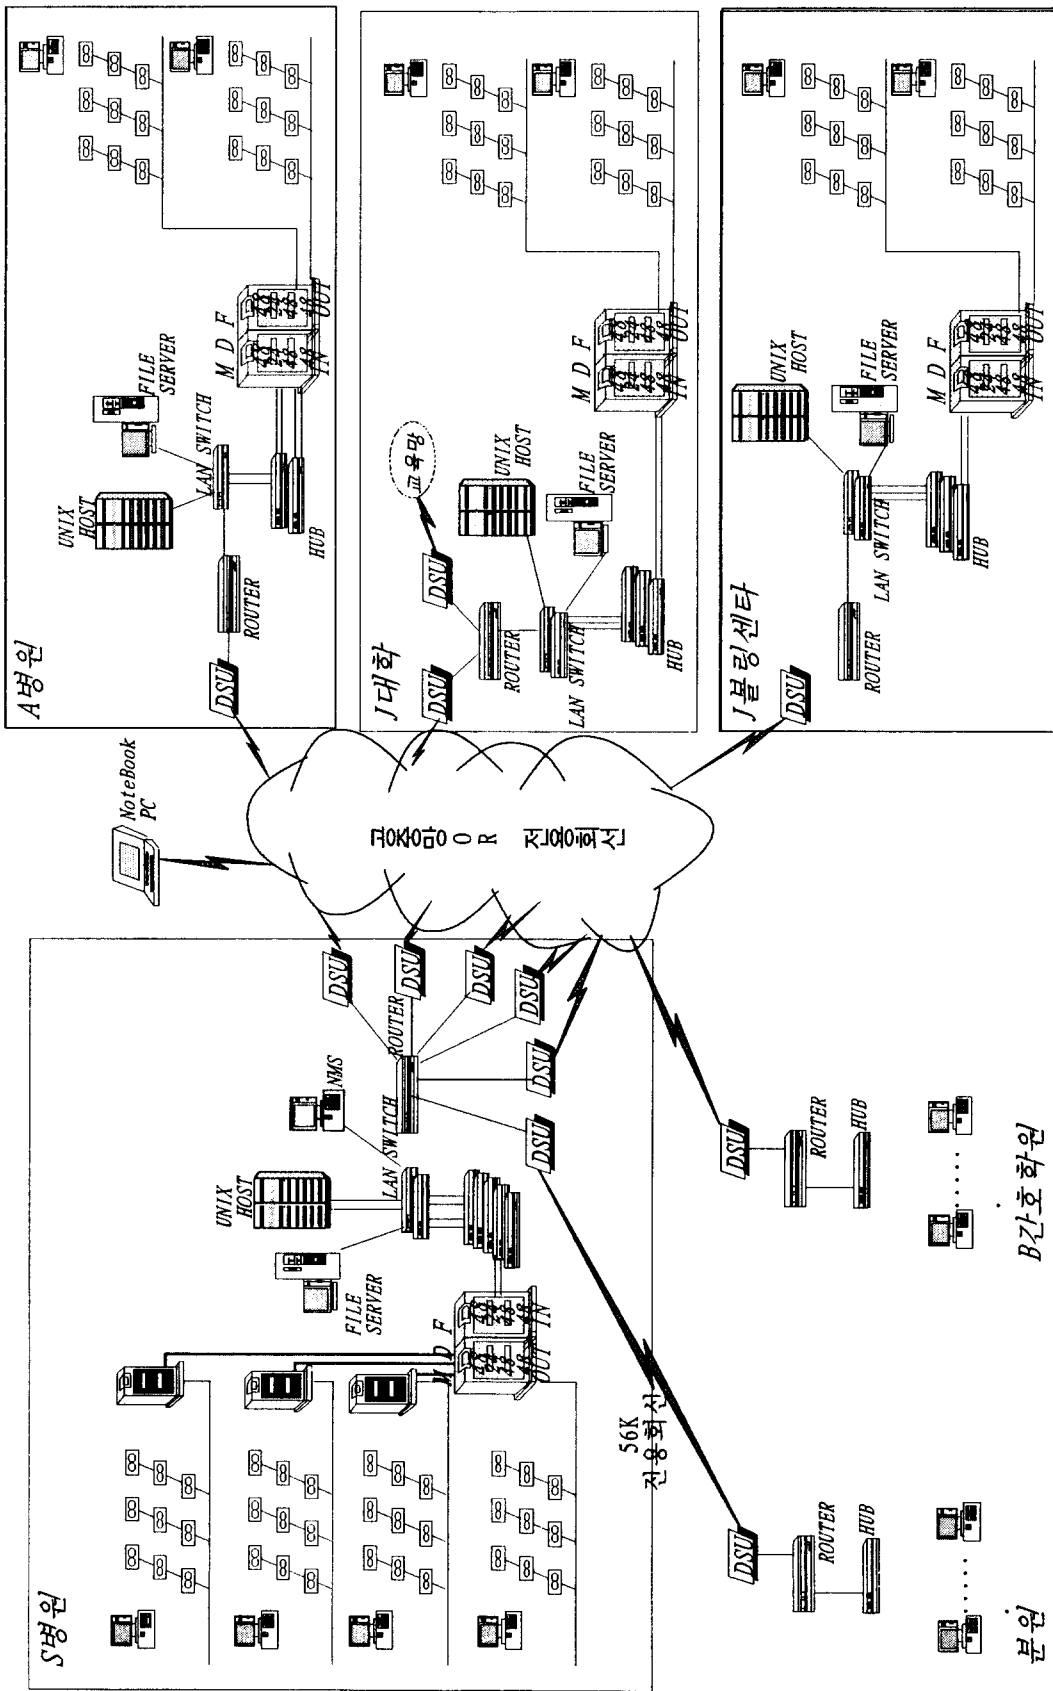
A병원

DSU

ROUTER

UNIX HOST

LAN SWITCH

FILE SERVER

HUB

M D F

IN

OUT

J대학

DSU

DSU

교육망

ROUTER

UNIX HOST

FILE SERVER

LAN SWITCH

HUB

M D F

IN

OUT

J볼링센타

DSU

ROUTER

LAN SWITCH

UNIX HOST

FILE SERVER

HUB

M D F

IN

OUT

NoteBook PC

공중망 OR 전용회선

S병원

DSU

DSU

DSU

DSU

DSU

DSU

ROUTER

NMS

LAN SWITCH

UNIX HOST

FILE SERVER

M D F

OUT

IN

56K 전용회선

DSU

ROUTER

HUB

분원

DSU

ROUTER

HUB

B간호학원